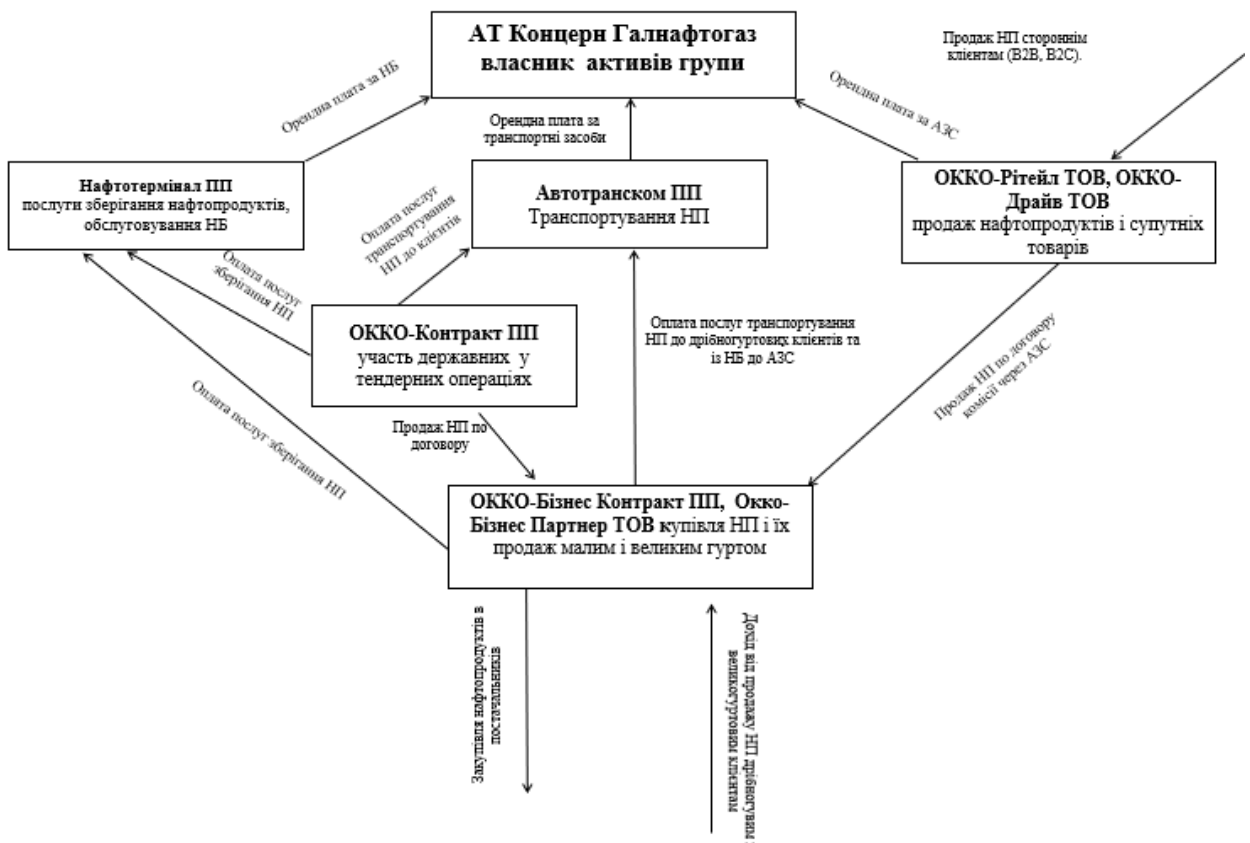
АТ Концерн Галнафтогаз власник активів групи

Продаж НП стороннім клієнтам (B2B, B2C).

Орендна плата за НБ

Орендна плата за транспортні засоби

Орендна плата за АЗС

Нафтотермінал ПП
послуги зберігання нафтопродуктів, обслуговування НБ

Автотранском ПП
Транспортування НП

ОККО-Рітейл ТОВ, ОККО-Драйв ТОВ
продаж нафтопродуктів і супутніх товарів

Оплата послуг транспортування НП до клієнтів

Оплата послуг зберігання НП

ОККО-Контракт ПП
участь державних у тендерних операціях

Оплата послуг транспортування НП до дрібногуртових клієнтів та із НБ до АЗС

Продаж НП по договору комісії через АЗС

Оплата послуг зберігання НП

Продаж НП по договору

ОККО-Бізнес Контракт ПП, Окко-Бізнес Партнер ТОВ купівля НП і їх продаж малим і великим гуртом

Закупівля нафтопродуктів в постачальників

Доходи від продажу НП дрібногуртовим великогуртовим клієнтам